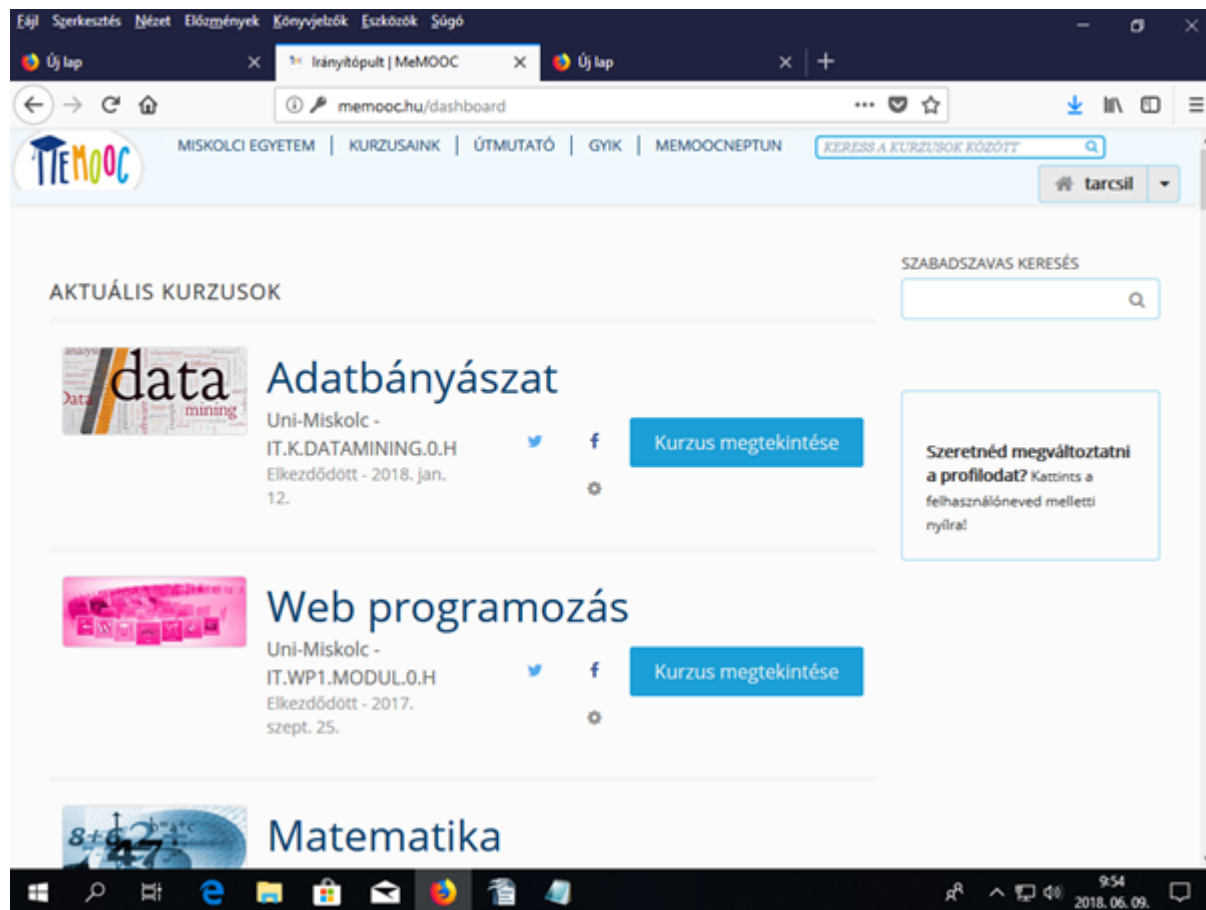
Fájl Szerkesztés Nézet Előzmények Könyvjelzők Eszközök Súgó

Új lap
Irányítópult | MeMOOC
Új lap

memooc.hu/dashboard

MEMOOC

MISKOLCI EGYETEM | KURZUSAINK | ÚTMUTATÓ | GYIK | MEMOOCNEPTUN

KERESS A KURZUSOK KÖZÖTT

tarcsil

AKTUÁLIS KURZUSOK

SZABADSZAVAS KERESÉS

data mining

Adatbányászat
Uni-Miskolc - IT.K.DATAMINING.0.H
Elkezdődött - 2018. jan. 12.
Kurzus megtekintése

Szeretnéd megváltoztatni a profilodat? Kattints a felhasználóneved melletti nyílra!

Web programozás
Uni-Miskolc - IT.WP1.MODUL.0.H
Elkezdődött - 2017. szept. 25.
Kurzus megtekintése

Matematika

9:54
2018. 06. 09.